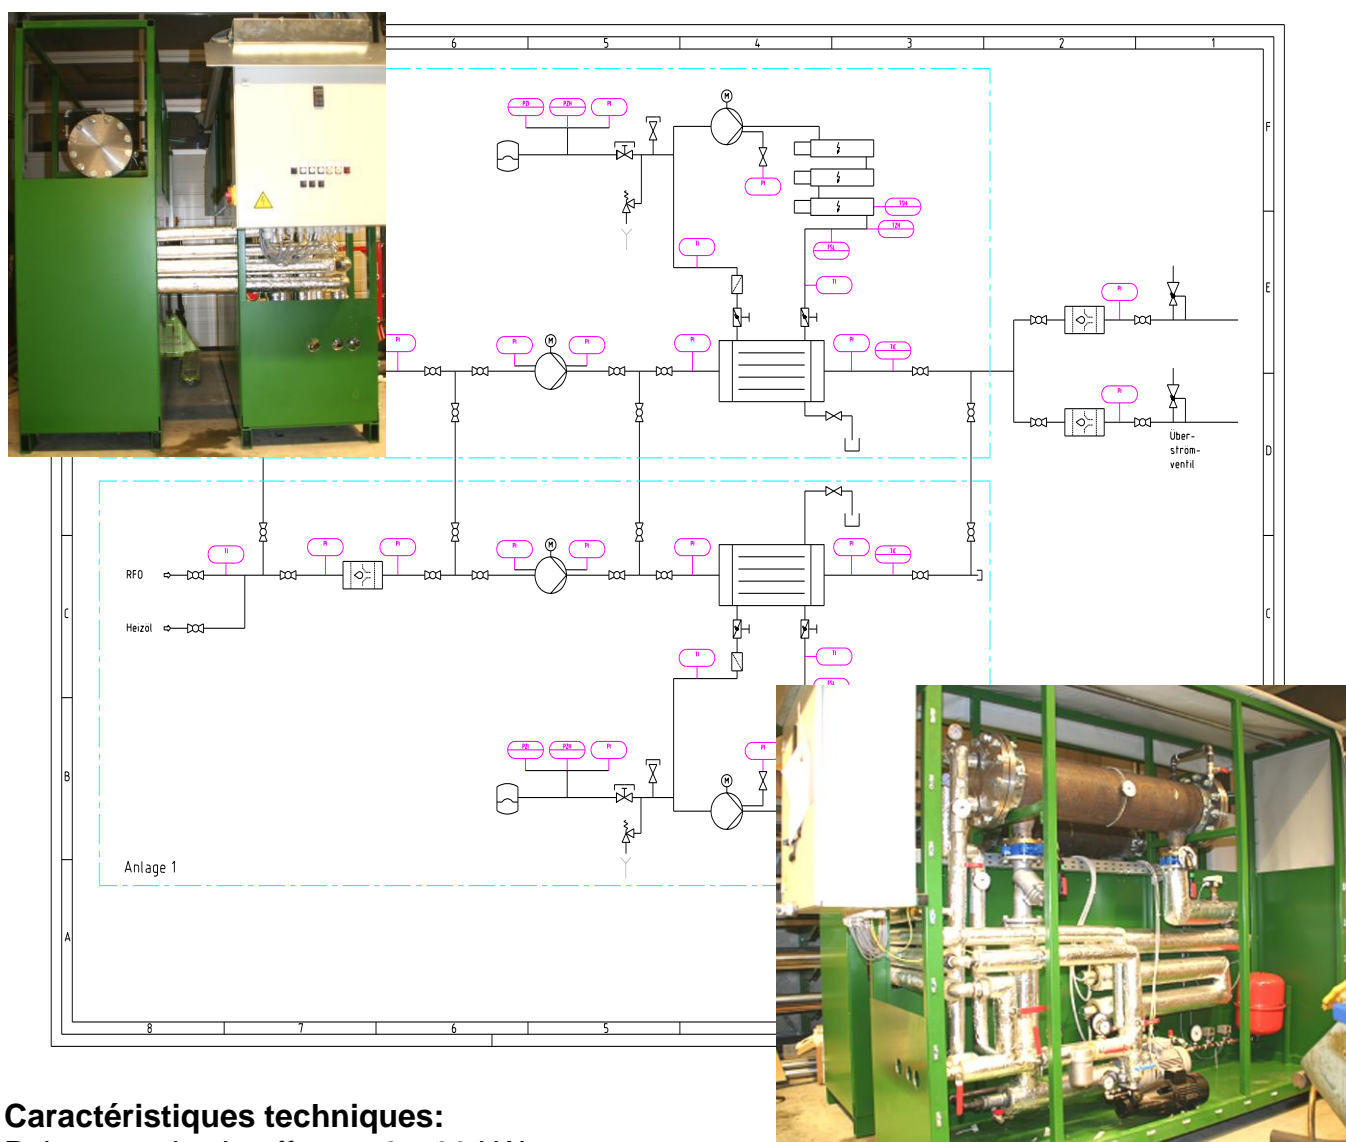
6
5
4
3
2
1

F

E

D

C

B

A

PZL
PZH
PI

M

PI

TSH
TZH
TSL

TI

TI

PI

PI
M
PI

PI

PI

TE

PI

PI

Über-
strom-
ventil

TI

PI

PI

PI
M
PI

PI

PI

TE

RFO

Heizöl

TI

TI

PZL
PZH
PI

PI

M

Anlage 1

8
7
6
5

Caractéristiques techniques:
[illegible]